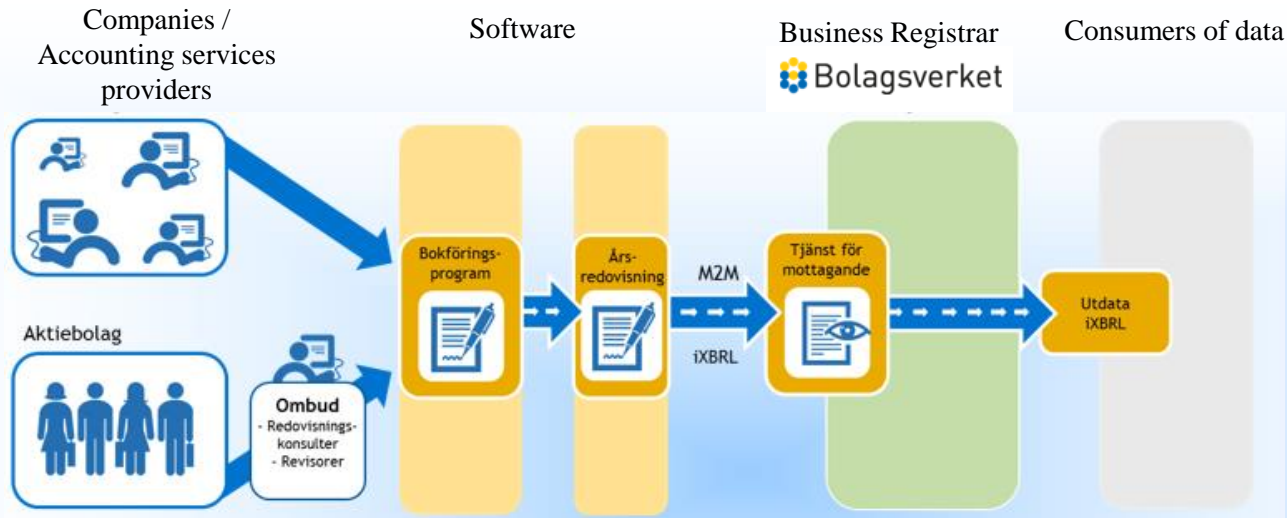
Companies / Accounting services providers

Software

Business Registrar

Bolagsverket

Consumers of data

Aktiebolag

Ombud
- Redovisningskonsulter
- Revisorer

Bokföringsprogram

Årsredovisning

M2M

iXBRL

Tjänst för mottagande

Utdata iXBRL